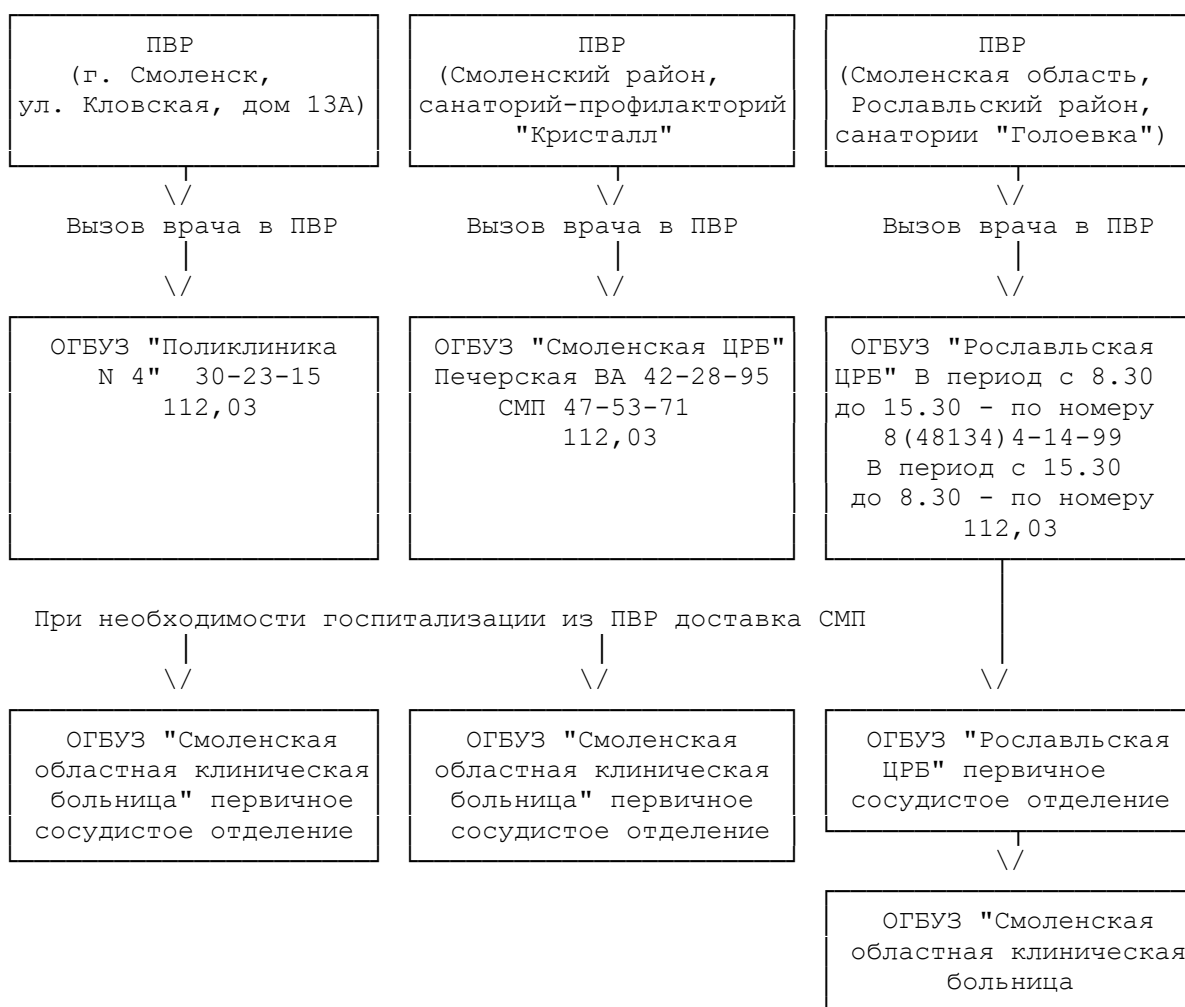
ПВР
(г. Смоленск,
ул. Кловская, дом 13А)

ПВР
(Смоленский район,
санаторий-профилакторий
"Кристалл"

ПВР
(Смоленская область,
Рославльский район,
санатории "Голоевка")

Вызов врача в ПВР

Вызов врача в ПВР

Вызов врача в ПВР

ОГБУЗ "Поликлиника N 4" 30-23-15
112,03

ОГБУЗ "Смоленская ЦРБ"
Печерская ВА 42-28-95
СМП 47-53-71
112,03

ОГБУЗ "Рославльская ЦРБ" В период с 8.30 до 15.30 - по номеру 8(48134)4-14-99
В период с 15.30 до 8.30 - по номеру 112,03

При необходимости госпитализации из ПВР доставка СМП

ОГБУЗ "Смоленская областная клиническая больница" первичное сосудистое отделение

ОГБУЗ "Смоленская областная клиническая больница" первичное сосудистое отделение

ОГБУЗ "Рославльская ЦРБ" первичное сосудистое отделение

ОГБУЗ "Смоленская областная клиническая больница